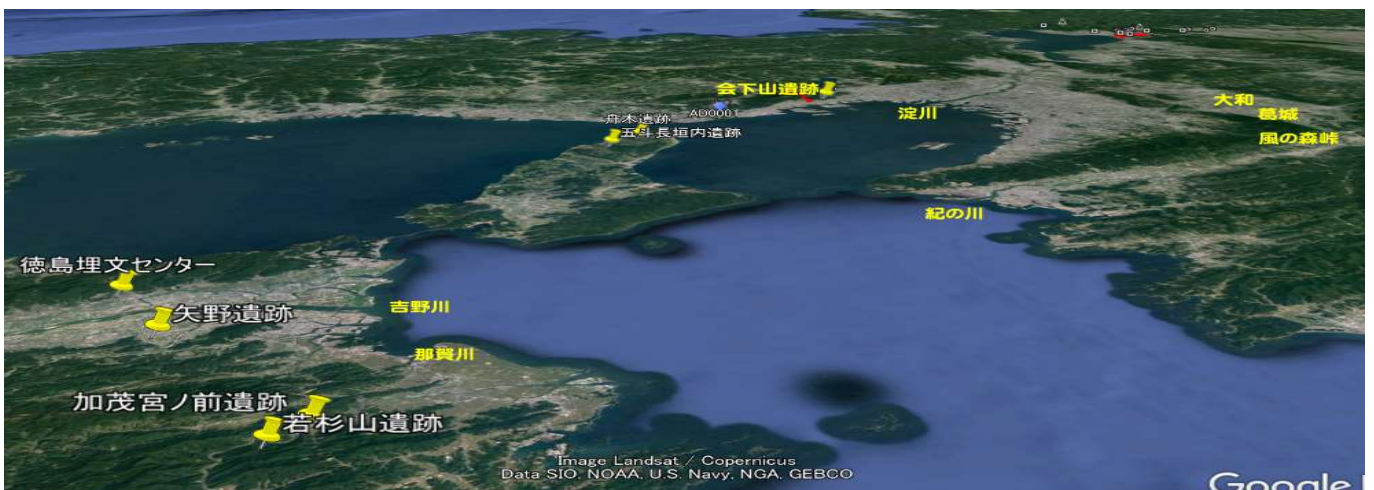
会下山遺跡
AD0001
舟木遺跡
五斗長垣内遺跡
淀川
大和
葛城
風の森峠
紀の川
徳島埋文センター
矢野遺跡
吉野川
那賀川
加茂宮ノ前遺跡
若杉山遺跡
Image Landsat / Copernicus
Data SIO, NOAA, U.S. Navy, NGA, GEBCO
Google